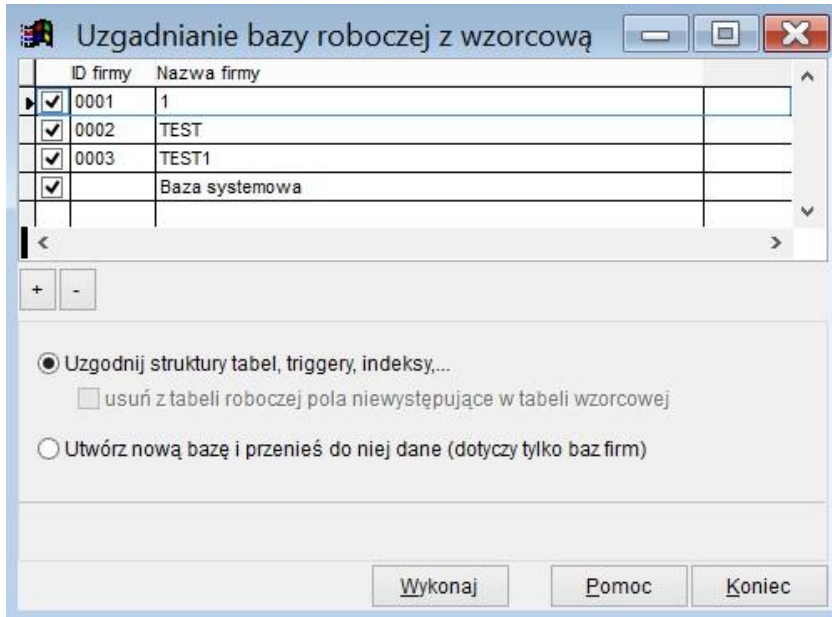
Uzgadnianie bazy roboczej z wzorcową

| | ID firmy | Nazwa firmy |
|---|---|---|
| ✓ | 0001 | 1 |
| ✓ | 0002 | TEST |
| ✓ | 0003 | TEST1 |
| ✓ | | Baza systemowa |

+ -

Uzgodnij struktury tabel, triggery, indeksy,...

usuń z tabeli roboczej pola niewystępujące w tabeli wzorcowej

Utwórz nową bazę i przenieś do niej dane (dotyczy tylko baz firm)

Wykonaj Pomoc Koniec